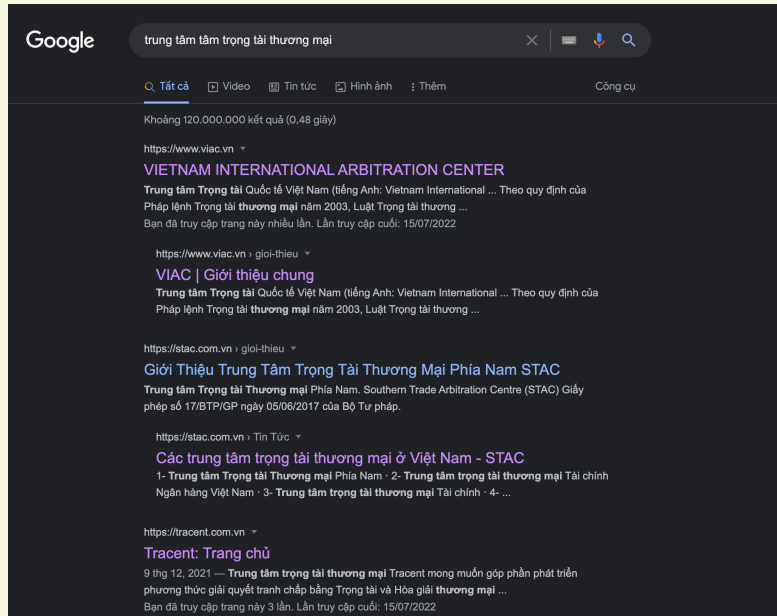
Google

trung tâm tâm trọng tài thương mại

Tất cả | Video | Tin tức | Hình ảnh | ⋮ Thêm | Công cụ

Khoảng 120.000.000 kết quả (0,48 giây)

https://www.viac.vn

VIETNAM INTERNATIONAL ARBITRATION CENTER

Trung tâm Trọng tài Quốc tế Việt Nam (tiếng Anh: Vietnam International ... Theo quy định của Pháp lệnh Trọng tài thương mại năm 2003, Luật Trọng tài thương ...

Bạn đã truy cập trang này nhiều lần. Lần truy cập cuối: 15/07/2022

https://www.viac.vn › gioi-thieu

VIAC | Giới thiệu chung

Trung tâm Trọng tài Quốc tế Việt Nam (tiếng Anh: Vietnam International ... Theo quy định của Pháp lệnh Trọng tài thương mại năm 2003, Luật Trọng tài thương ...

https://stac.com.vn › gioi-thieu

Giới Thiệu Trung Tâm Trọng Tài Thương Mại Phía Nam STAC

Trung tâm Trọng tài Thương mại Phía Nam. Southern Trade Arbitration Centre (STAC) Giấy phép số 17/BTP/GP ngày 05/06/2017 của Bộ Tư pháp.

https://stac.com.vn › Tin Tức

Các trung tâm trọng tài thương mại ở Việt Nam - STAC

1- Trung tâm Trọng tài Thương mại Phía Nam · 2- Trung tâm trọng tài thương mại Tài chính Ngân hàng Việt Nam · 3- Trung tâm trọng tài thương mại Tài chính · 4- ...

https://tracent.com.vn

Tracent: Trang chủ

9 thg 12, 2021 — Trung tâm trọng tài thương mại Tracent mong muốn góp phần phát triển phương thức giải quyết tranh chấp bằng Trọng tài và Hòa giải thương mại ...

Bạn đã truy cập trang này 3 lần. Lần truy cập cuối: 15/07/2022